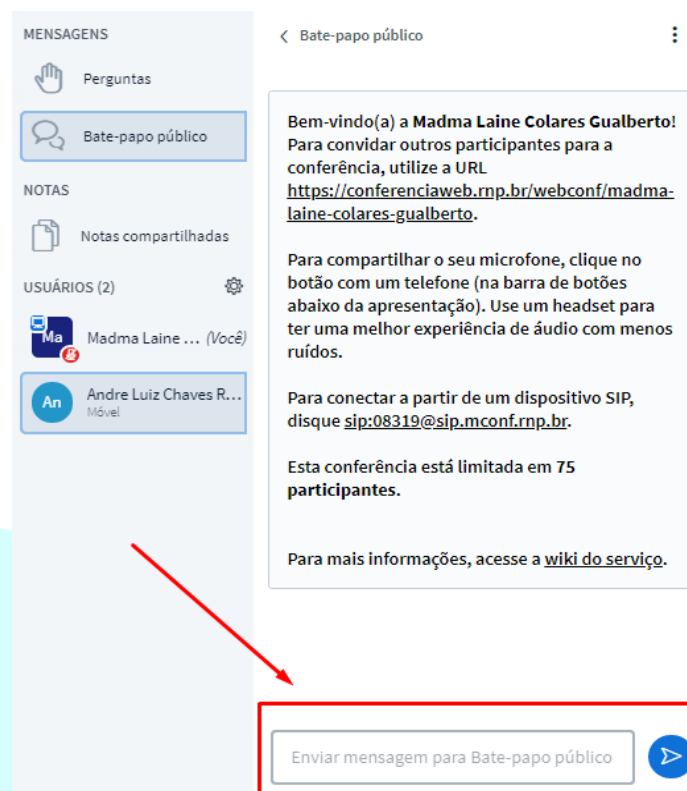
MENSAGENS

Perguntas

Bate-papo público

NOTAS

Notas compartilhadas

USUÁRIOS (2)

Ma

Madma Laine ... (Você)

An

Andre Luiz Chaves R...
Móvel

Bate-papo público

Bem-vindo(a) a **Madma Laine Colares Gualberto**! Para convidar outros participantes para a conferência, utilize a URL https://conferenciaweb.rnp.br/webconf/madma-laine-colares-gualberto.

Para compartilhar o seu microfone, clique no botão com um telefone (na barra de botões abaixo da apresentação). Use um headset para ter uma melhor experiência de áudio com menos ruídos.

Para conectar a partir de um dispositivo SIP, disque sip:08319@sip.mconf.rnp.br.

Esta conferência está limitada em **75 participantes**.

Para mais informações, acesse a wiki do serviço.

Enviar mensagem para Bate-papo público